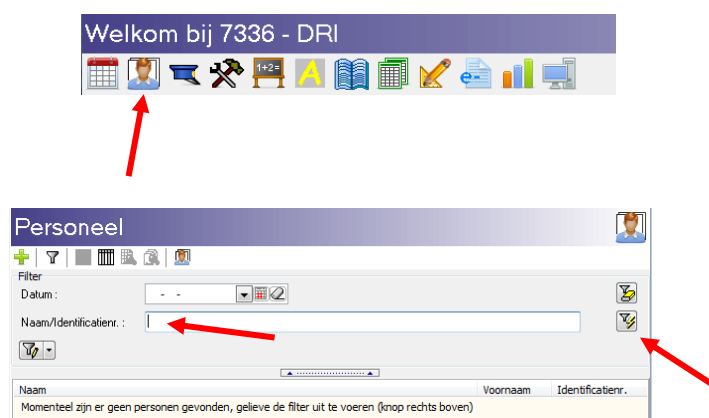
Welkom bij 7336 - DRI

1+2=

A

Personeel

Filter

Datum :

- -

Naam/Identificatienr. :

| Naam | Voornaam | Identificatienr. |
|---|---|---|
| Momenteel zijn er geen personen gevonden, gelieve de filter uit te voeren (knop rechts boven) | | |